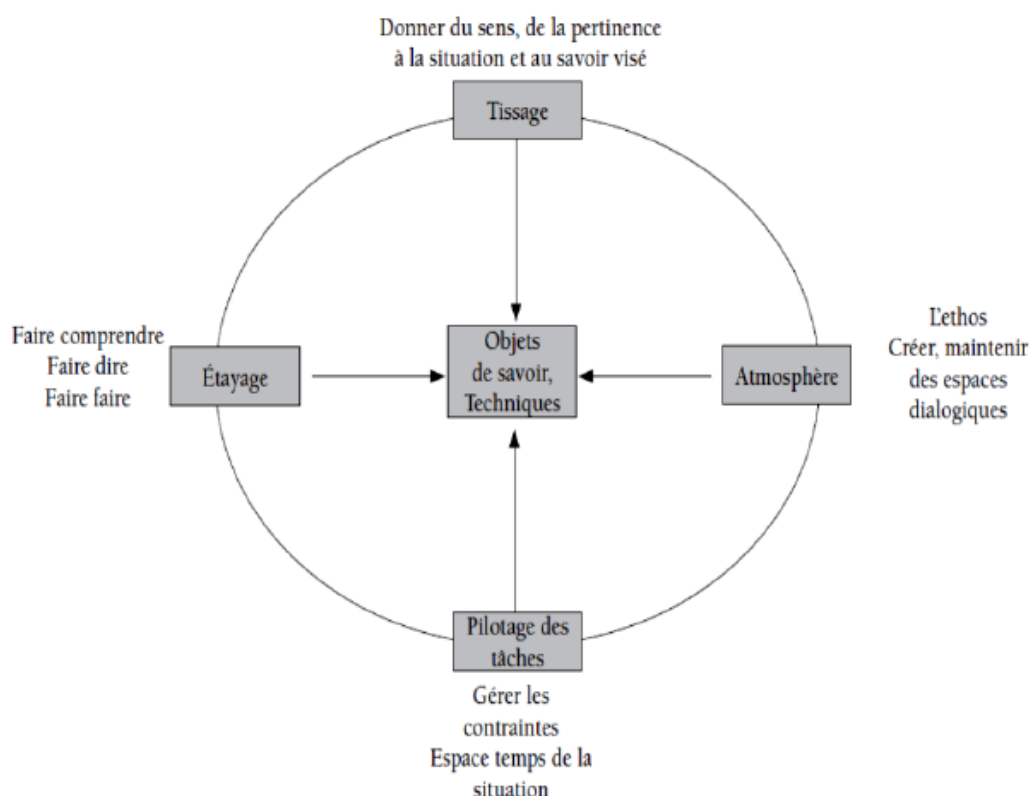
Donner du sens, de la pertinence
à la situation et au savoir visé

Tissage

Faire comprendre
Faire dire
Faire faire

Étayage

Objets
de savoir,
Techniques

Atmosphère

L'ethos
Créer, maintenir
des espaces
dialogiques

Pilotage des
tâches

Gérer les
contraintes
Espace temps de la
situation